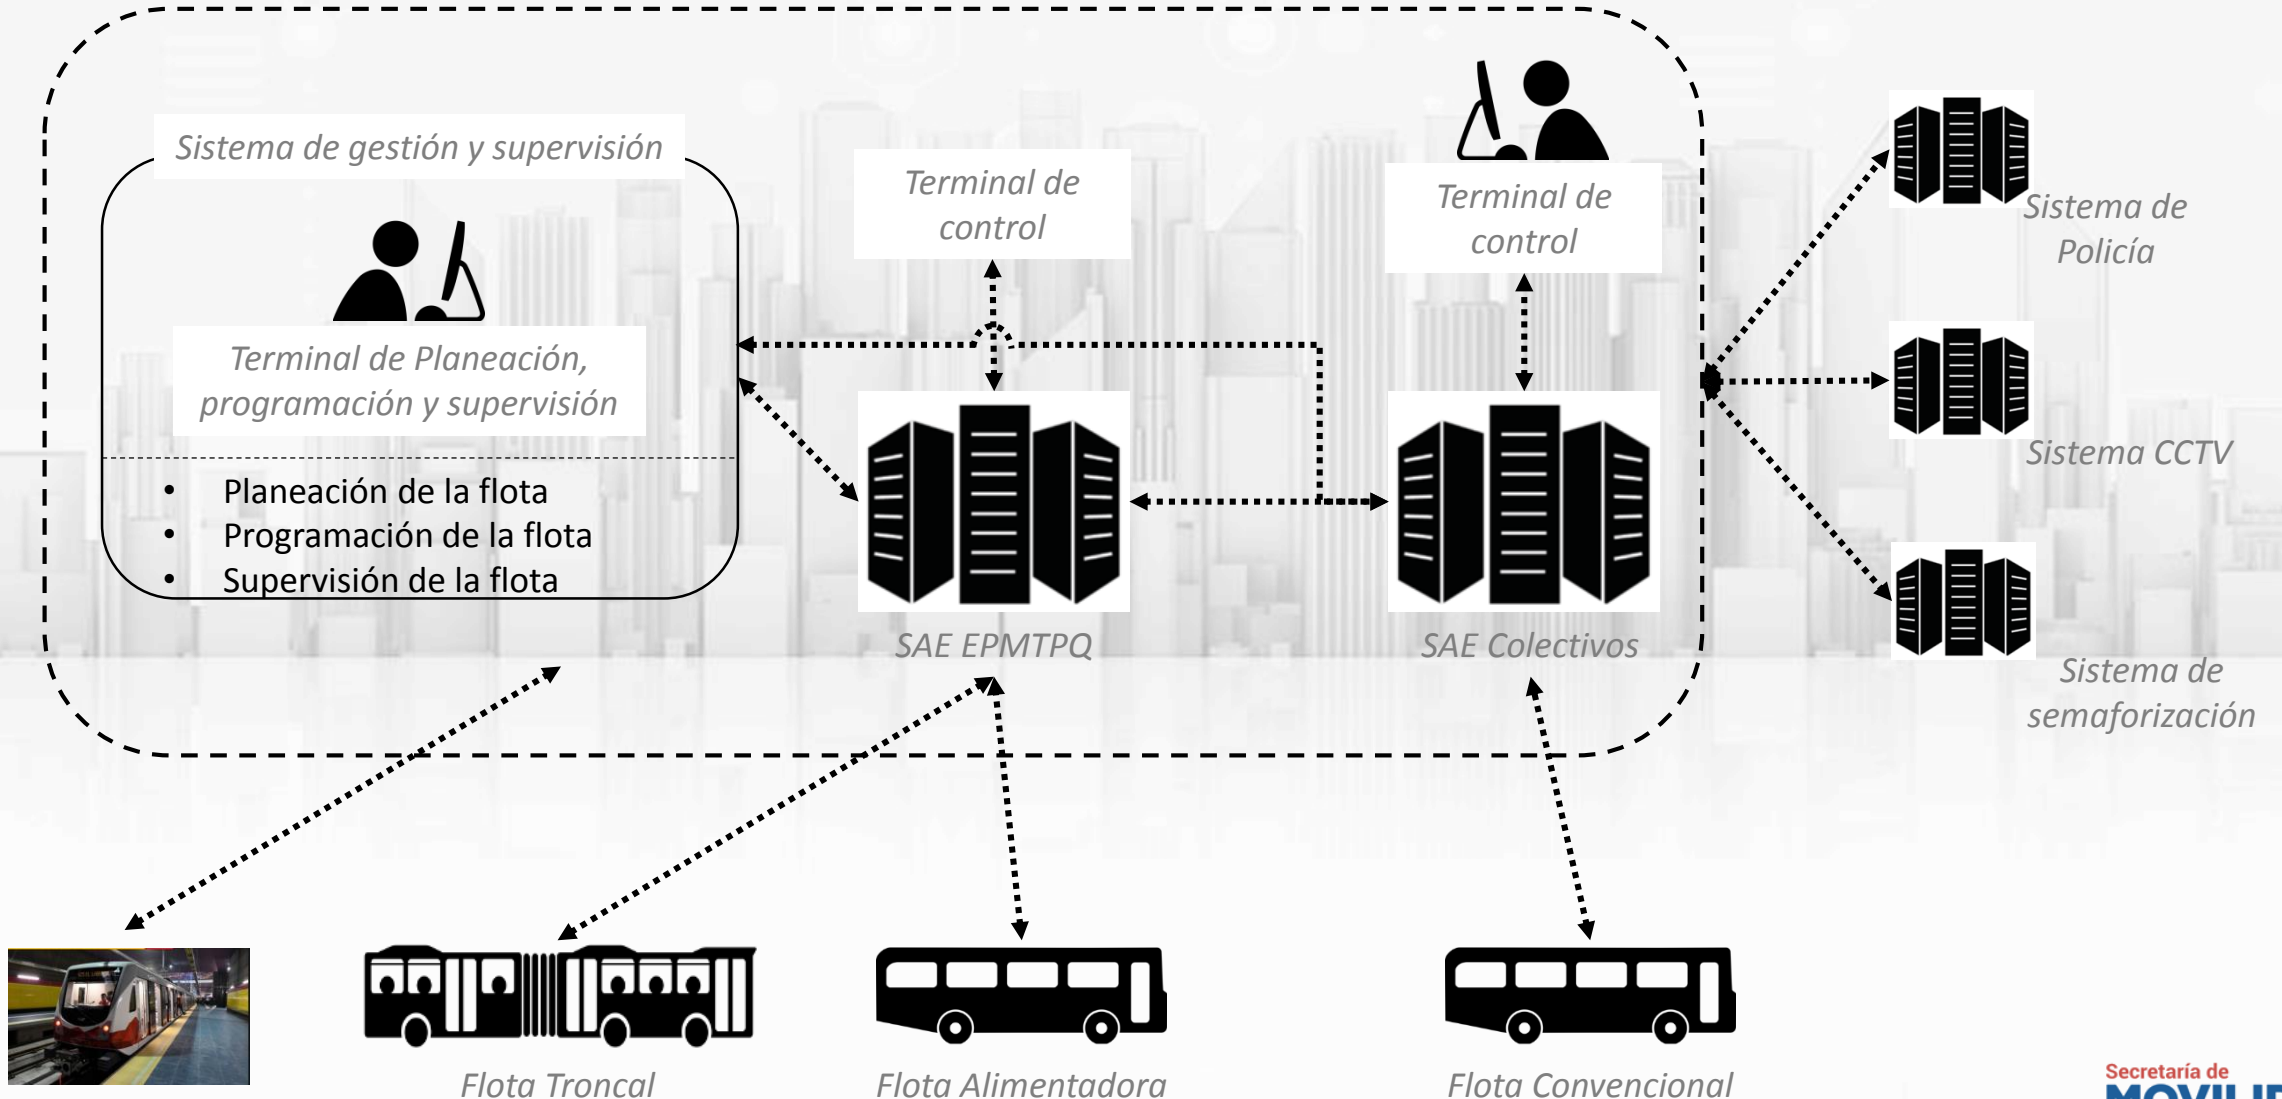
Sistema de gestión y supervisión

Terminal de Planeación, programación y supervisión

- Planeación de la flota
- Programación de la flota
- Supervisión de la flota

Terminal de control

Terminal de control

SAE EPMTPQ

SAE Colectivos

Sistema de Policía

Sistema CCTV

Sistema de semaforización

Flota Troncal

Flota Alimentadora

Flota Convencional

Secretaría de
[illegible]